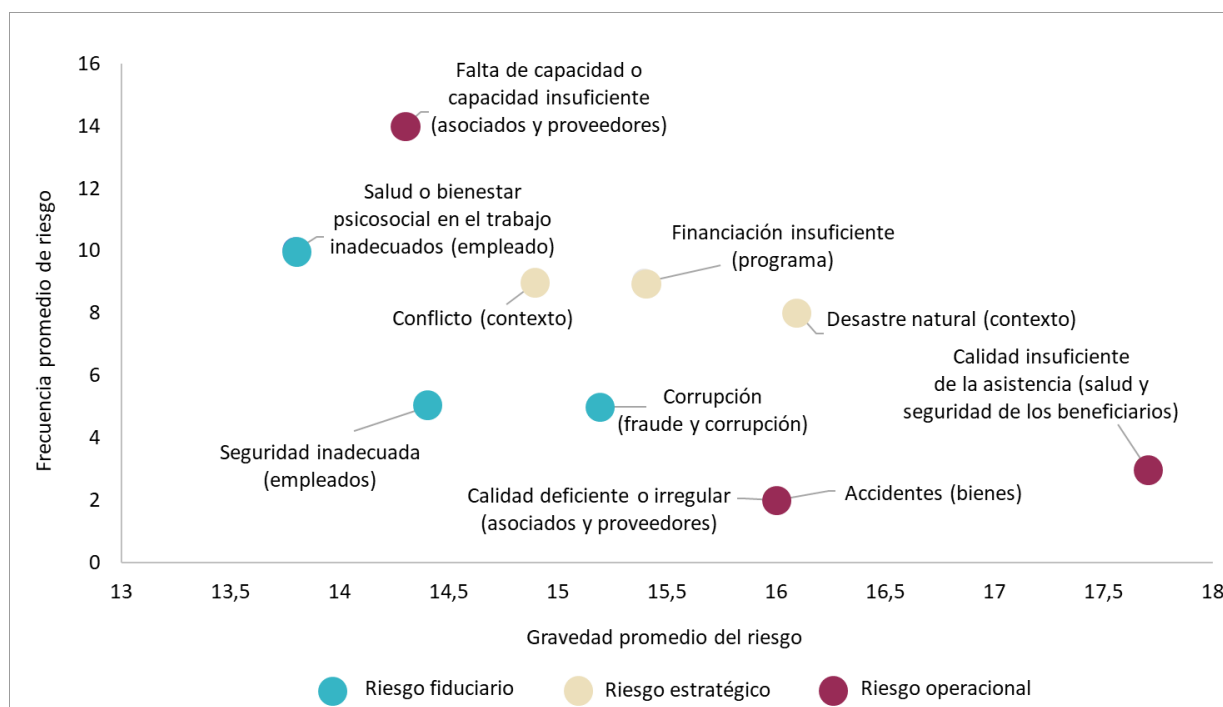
Frecuencia promedio de riesgo

16
14
12
10
8
6
4
2
0

Falta de capacidad o capacidad insuficiente (asociados y proveedores)

Salud o bienestar psicosocial en el trabajo inadecuados (empleado)

Financiación insuficiente (programa)

Conflicto (contexto)

Desastre natural (contexto)

Calidad insuficiente de la asistencia (salud y seguridad de los beneficiarios)

Corrupción (fraude y corrupción)

Seguridad inadecuada (empleados)

Calidad deficiente o irregular (asociados y proveedores)

Accidentes (bienes)

13
13,5
14
14,5
15
15,5
16
16,5
17
17,5
18

Gravedad promedio del riesgo

Riesgo fiduciario
Riesgo estratégico
Riesgo operacional